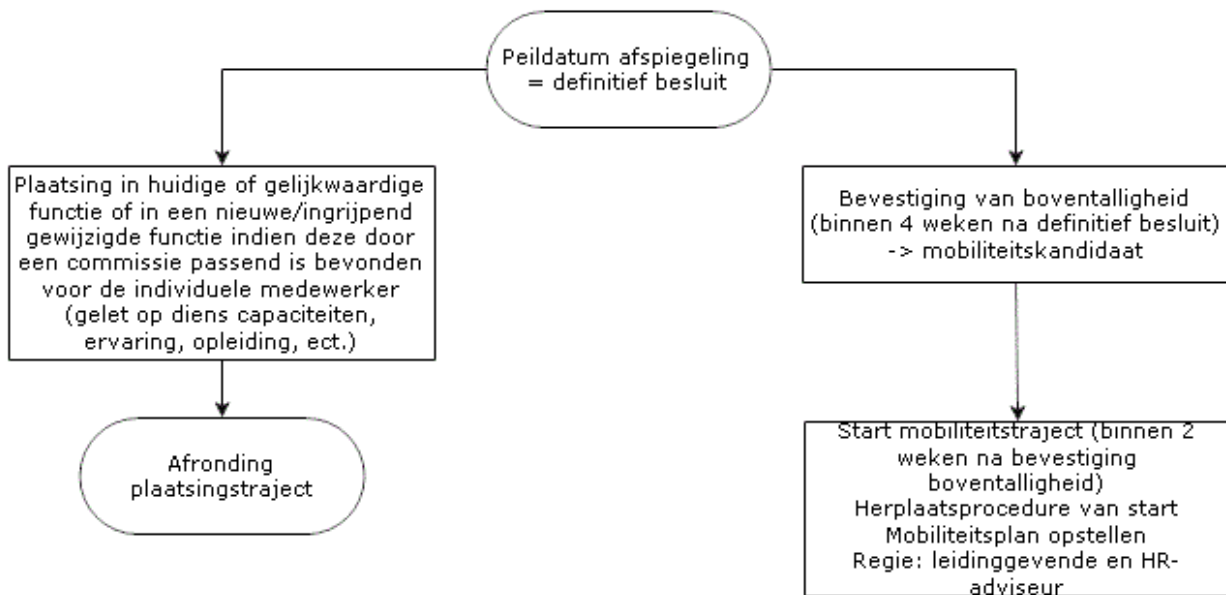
Peildatum afspiegeling = definitief besluit

Plaatsing in huidige of gelijkwaardige functie of in een nieuwe/ingrijpend gewijzigde functie indien deze door een commissie passend is bevonden voor de individuele medewerker (gelet op diens capaciteiten, ervaring, opleiding, ect.)

Afronding plaatsingstraject

Bevestiging van boventalligheid (binnen 4 weken na definitief besluit) -> mobiliteitskandidaat

Start mobiliteitstraject (binnen 2 weken na bevestiging boventalligheid)
Herplaatsprocedure van start
Mobiliteitsplan opstellen
Regie: leidinggevende en HR-adviseur